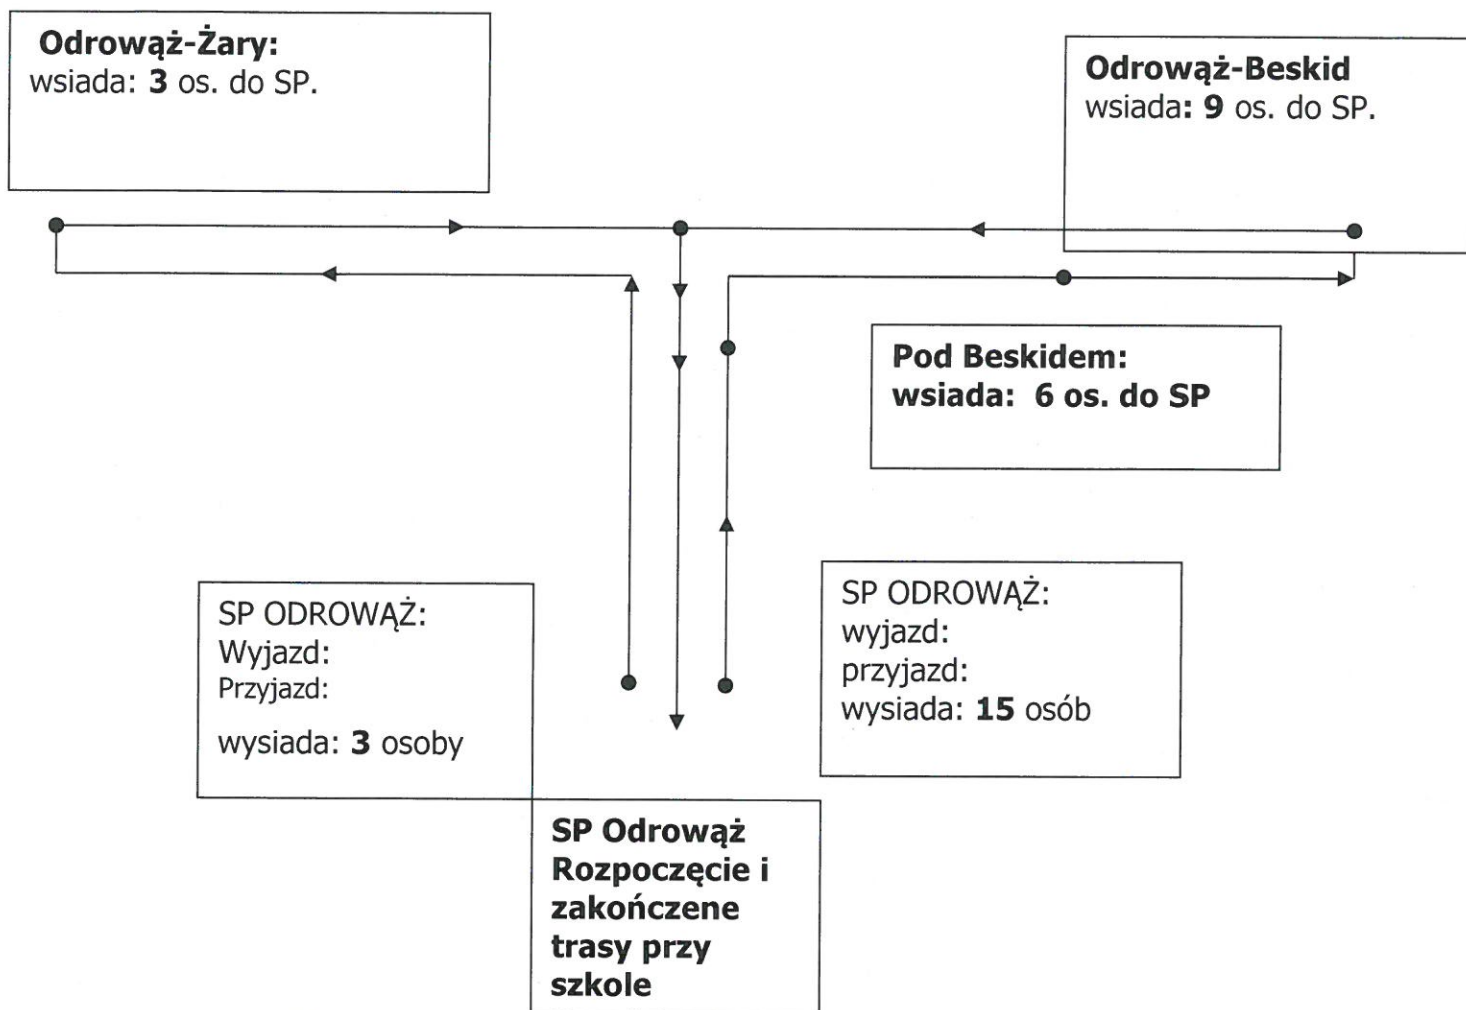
**Odrowąż-Żary:**
wsiada: **3** os. do SP.

**Odrowąż-Beskid**
wsiada**: 9** os. do SP.

**Pod Beskidem:**
**wsiada: 6 os. do SP**

SP ODROWĄŻ:
Wyjazd:
Przyjazd:
wysiada: **3** osoby

SP ODROWĄŻ:
wyjazd:
przyjazd:
wysiada: **15** osób

**SP Odrowąż Rozpoczęcie i zakończene trasy przy szkole**